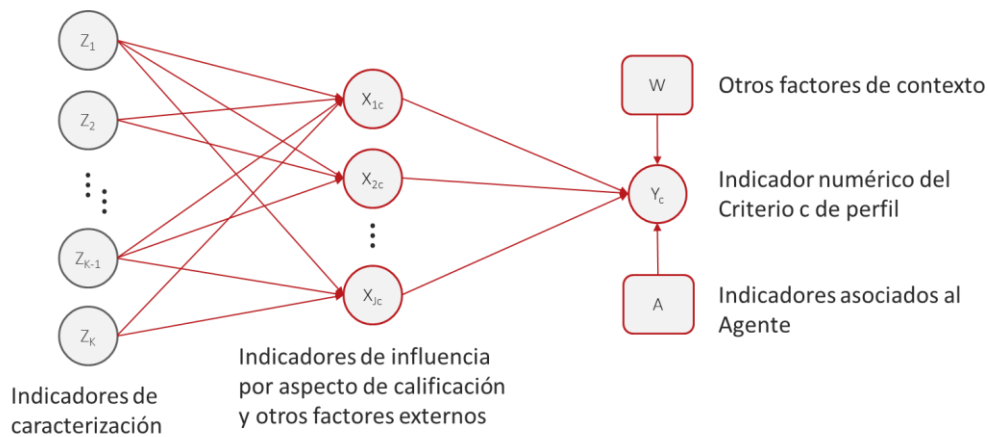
$Z_1$

$Z_2$

$Z_{K-1}$

$Z_K$

Indicadores de caracterización

$X_{1c}$

$X_{2c}$

$X_{Jc}$

Indicadores de influencia por aspecto de calificación y otros factores externos

W

Otros factores de contexto

$Y_c$

Indicador numérico del Criterio c de perfil

A

Indicadores asociados al Agente